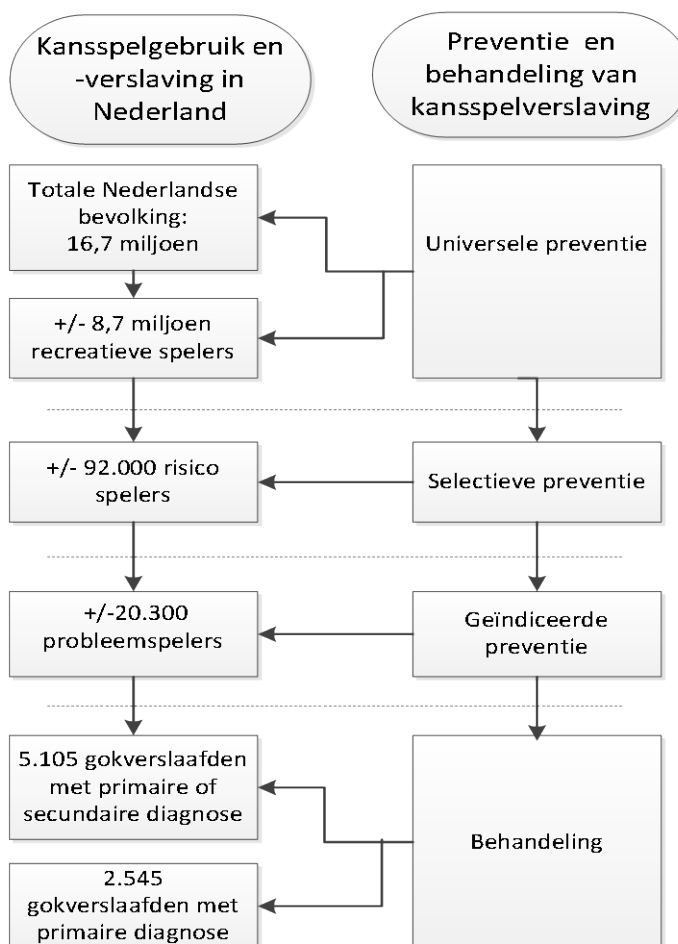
Kansspelgebruik en -verslaving in Nederland

Preventie en behandeling van kansspelverslaving

Totale Nederlandse bevolking: 16,7 miljoen

Universele preventie

+/- 8,7 miljoen recreatieve spelers

+/- 92.000 risico spelers

Selectieve preventie

+/-20.300 probleemspelers

Geïndiceerde preventie

5.105 gokverslaafden met primaire of secundaire diagnose

Behandeling

2.545 gokverslaafden met primaire diagnose